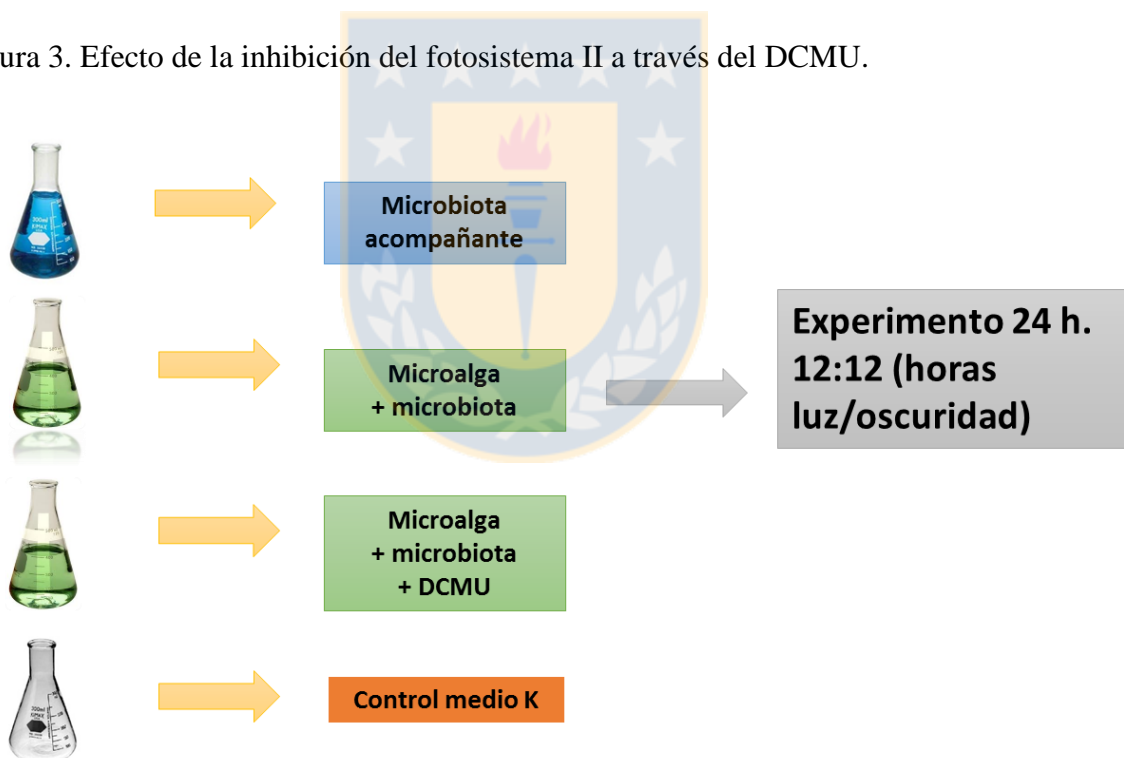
ura 3. Efecto de la inhibición del fotosistema II a través del DCMU.

Microbiota acompañante

Microalga + microbiota

Microalga + microbiota + DCMU

Control medio K

Experimento 24 h. 12:12 (horas luz/oscuridad)